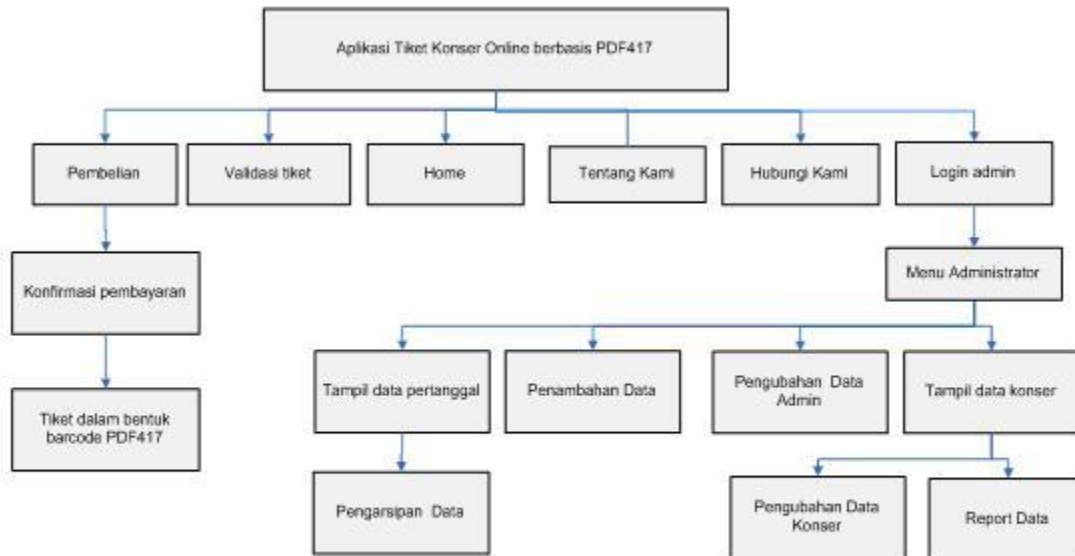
Aplikasi Tiket Konser Online berbasis PDF417

Pembelian

Validasi tiket

Home

Tentang Kami

Hubungi Kami

Login admin

Konfirmasi pembayaran

Tiket dalam bentuk barcode PDF417

Menu Administrator

Tampil data pertanggal

Penambahan Data

Pengubahan Data Admin

Tampil data konser

Pengarsipan Data

Pengubahan Data Konser

Report Data